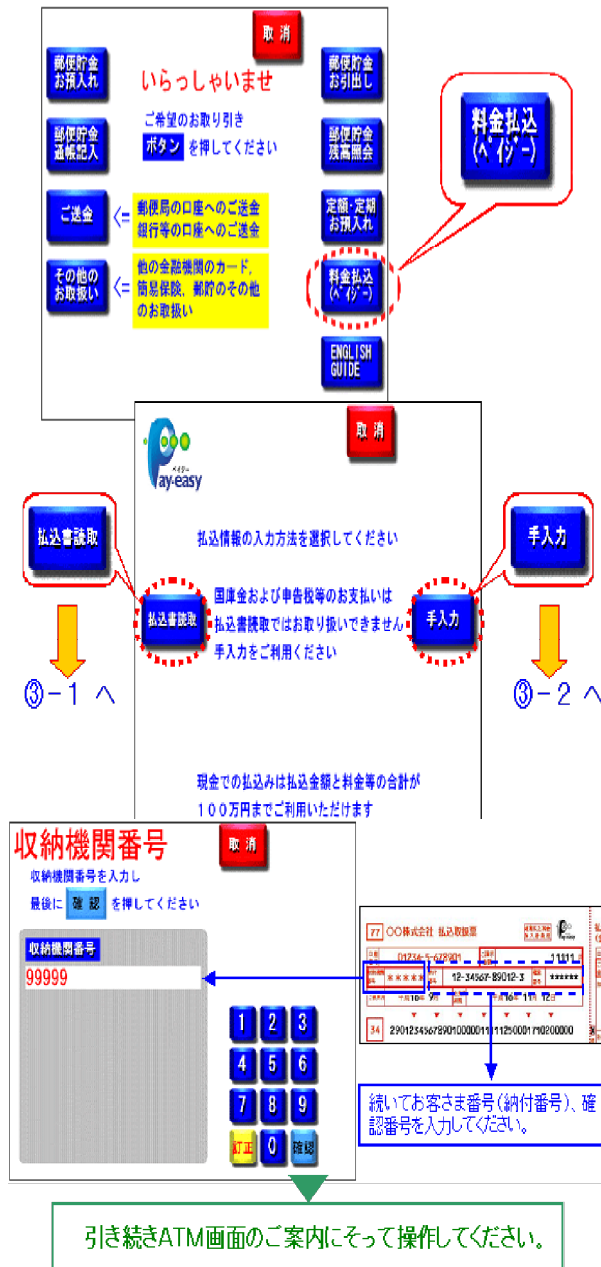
取消

郵便貯金 お預入れ

いらっしゃいませ

郵便貯金 お引出し

ご希望のお取り引き ボタン を押してください

郵便貯金 通帳記入

郵便貯金 残高照会

ご送金 <= 郵便局の口座へのご送金 銀行等の口座へのご送金

定額・定期 お預入れ

その他の お取扱い <= 他の金融機関のカード, 簡易保険, 郵貯のその他のお取扱い

料金払込 (ペイジー)

料金払込 (ペイジー)

ENGLISH GUIDE

取消

Pay-easy ペイジー

払込情報の入力方法を選択してください

払込書読取

手入力

払込書読取

国庫金および申告税等のお支払いは払込書読取ではお取り扱いできません 手入力をご利用ください

手入力

③-1 へ

③-2 へ

現金での払込みは払込金額と料金等の合計が 100万円までご利用いただけます

収納機関番号

取消

収納機関番号を入力し 最後に 確認 を押してください

収納機関番号

99999

1 2 3
4 5 6
7 8 9
訂正 0 確認

77 ○○株式会社 払込取扱票

01234-5-678901

11111

＊＊＊＊＊

12-34567-89012-3

＊＊＊＊＊＊

34 2901234567890100000111112500017102000000

続いてお客さま番号（納付番号）、確認番号を入力してください。

引き続きATM画面のご案内にそって操作してください。